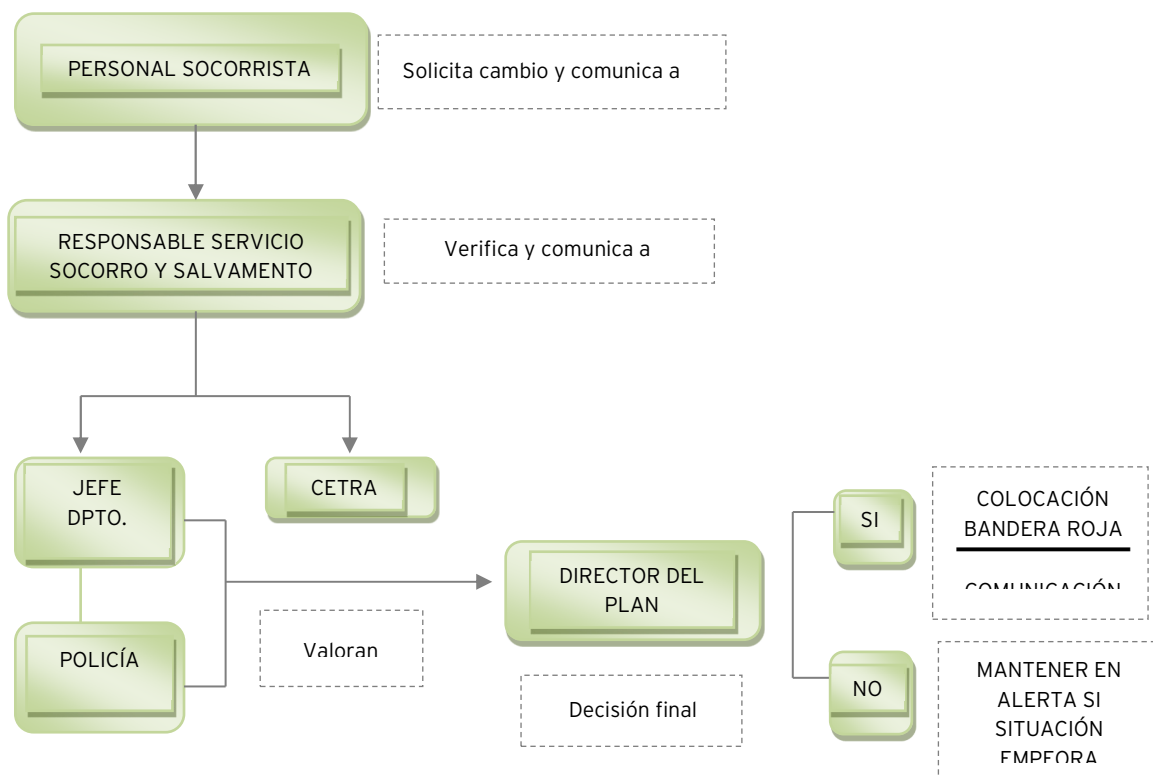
PERSONAL SOCORRISTA

Solicita cambio y comunica a

RESPONSABLE SERVICIO SOCORRO Y SALVAMENTO

Verifica y comunica a

JEFE DPTO.

CETRA

POLICÍA

Valoran

DIRECTOR DEL PLAN

Decisión final

SI

COLOCACIÓN BANDERA ROJA

COMUNICACIÓN

NO

MANTENER EN ALERTA SI SITUACIÓN EMPEORA